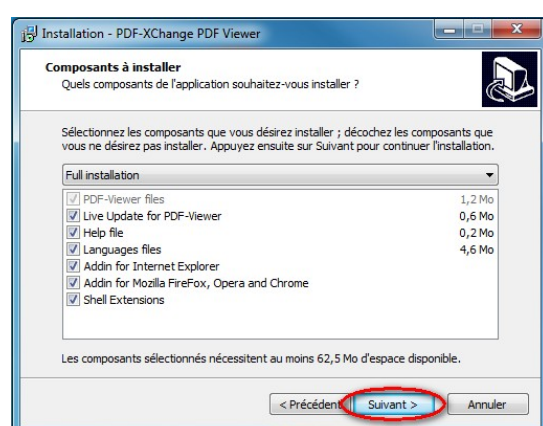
Installation - PDF-XChange PDF Viewer

Composants à installer
Quels composants de l'application souhaitez-vous installer ?

Sélectionnez les composants que vous désirez installer ; décochez les composants que vous ne désirez pas installer. Appuyez ensuite sur Suivant pour continuer l'installation.

Full installation

| | |
|---|---|
| ☑ PDF-Viewer files | 1,2 Mo |
| ☑ Live Update for PDF-Viewer | 0,6 Mo |
| ☑ Help file | 0,2 Mo |
| ☑ Languages files | 4,6 Mo |
| ☑ Addin for Internet Explorer | |
| ☑ Addin for Mozilla FireFox, Opera and Chrome | |
| ☑ Shell Extensions | |

Les composants sélectionnés nécessitent au moins 62,5 Mo d'espace disponible.

< Précédent | Suivant > | Annuler